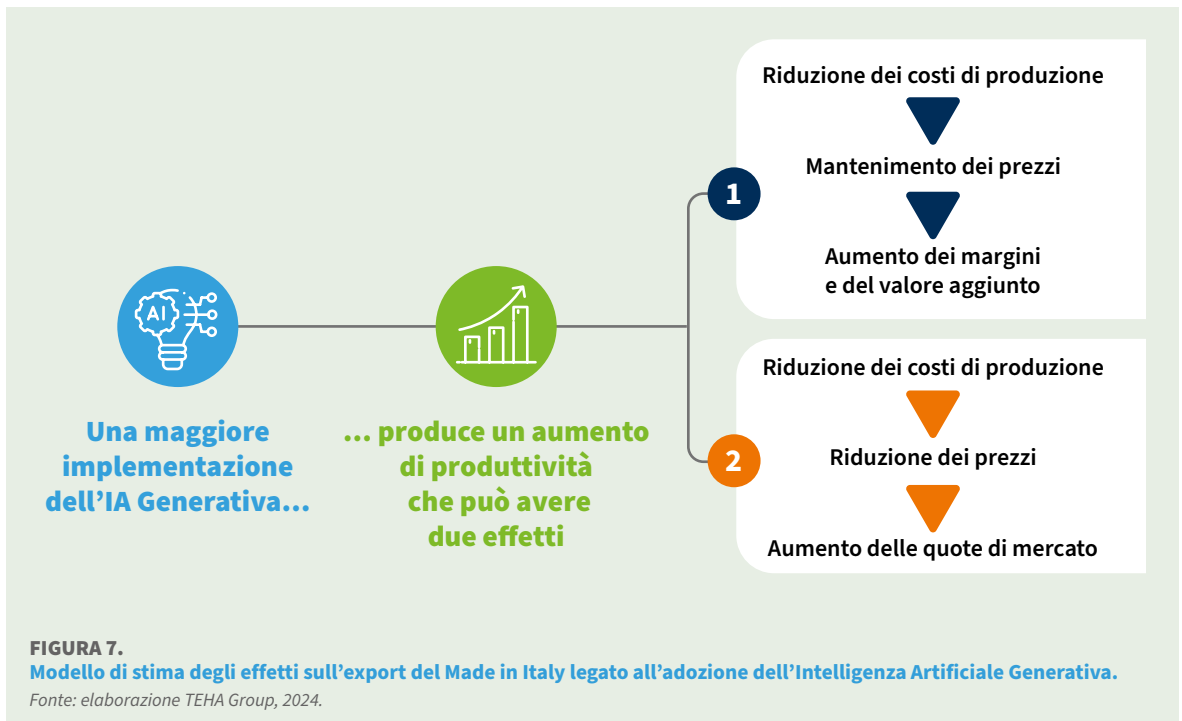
AI

Una maggiore implementazione dell’IA Generativa…

… produce un aumento di produttività che può avere due effetti

1

Riduzione dei costi di produzione

Mantenimento dei prezzi

Aumento dei margini e del valore aggiunto

2

Riduzione dei costi di produzione

Riduzione dei prezzi

Aumento delle quote di mercato

FIGURA 7.
Modello di stima degli effetti sull’export del Made in Italy legato all’adozione dell’Intelligenza Artificiale Generativa.
Fonte: elaborazione TEHA Group, 2024.